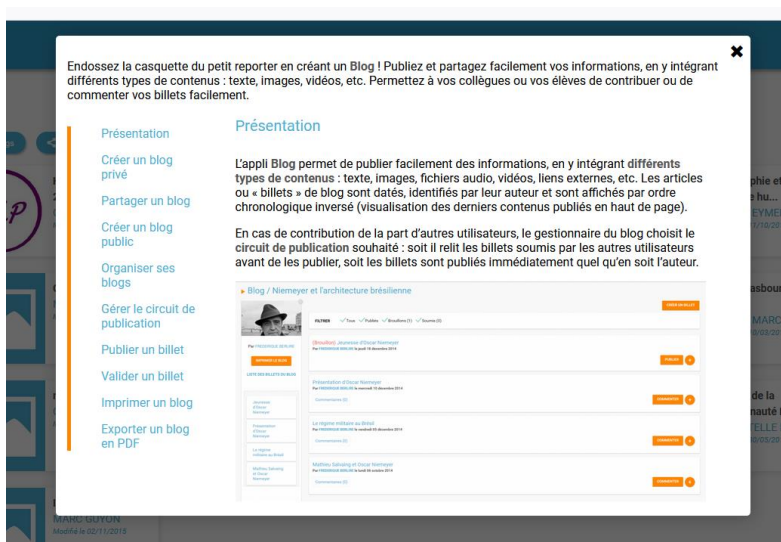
Endossez la casquette du petit reporter en créant un Blog ! Publiez et partagez facilement vos informations, en y intégrant différents types de contenus : texte, images, vidéos, etc. Permettez à vos collègues ou vos élèves de contribuer ou de commenter vos billets facilement.

Présentation

Créer un blog privé

Partager un blog

Créer un blog public

Organiser ses blogs

Gérer le circuit de publication

Publier un billet

Valider un billet

Imprimer un blog

Exporter un blog en PDF

Présentation

L'appli Blog permet de publier facilement des informations, en y intégrant différents types de contenus : texte, images, fichiers audio, vidéos, liens externes, etc. Les articles ou « billets » de blog sont datés, identifiés par leur auteur et sont affichés par ordre chronologique inversé (visualisation des derniers contenus publiés en haut de page).

En cas de contribution de la part d'autres utilisateurs, le gestionnaire du blog choisit le circuit de publication souhaité : soit il relit les billets soumis par les autres utilisateurs avant de les publier, soit les billets sont publiés immédiatement quel qu'en soit l'auteur.

Blog / Niemeyer et l'architecture brésilienne

CRÉER UN BILLET

FILTRES Tous Publiés Brouillons Soumis

(Brouillon) Jeunesse d'Oscar Niemeyer

PUBLIER

Présentation d'Oscar Niemeyer

COMMENTER

Le régime militaire au Brésil

COMMENTER

Mathieu Salvaing et Oscar Niemeyer

COMMENTER

MARC GUYON
Modifié le 02/11/2015